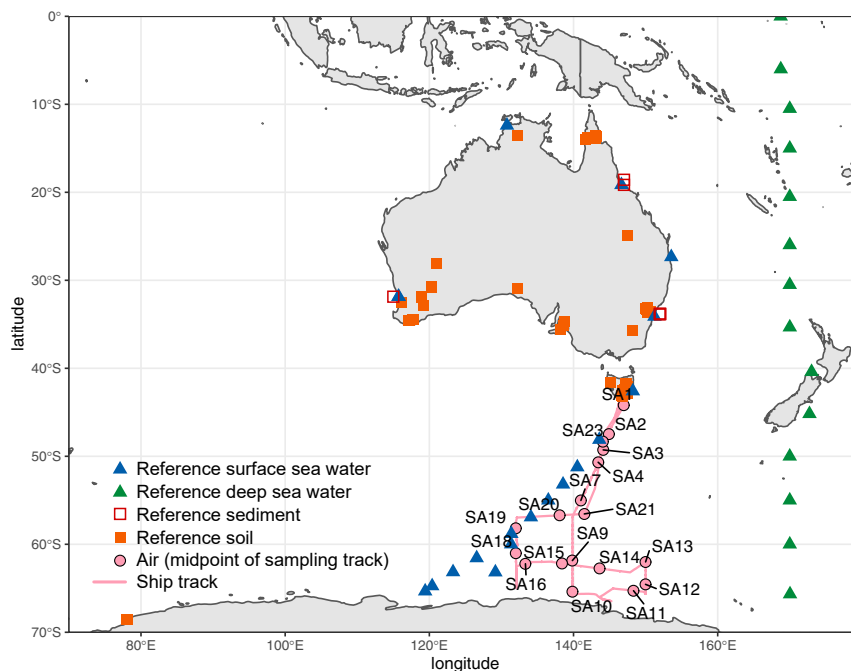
0°
10°S
20°S
30°S
40°S
50°S
60°S
70°S
latitude
80°E
100°E
120°E
140°E
160°E
longitude
SA1
SA23
SA2
SA3
SA4
SA7
SA20
SA21
SA19
SA18
SA9
SA15
SA14
SA13
SA16
SA12
SA10
SA11
Reference surface sea water
Reference deep sea water
Reference sediment
Reference soil
Air (midpoint of sampling track)
Ship track